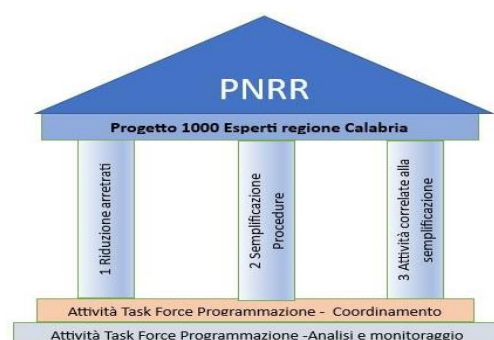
PNRR

Progetto 1000 Esperti regione Calabria

1 Riduzione arretrati

2 Semplificazione Procedure

3 Attività correlate alla semplificazione

Attività Task Force Programmazione - Coordinamento

Attività Task Force Programmazione -Analisi e monitoraggio